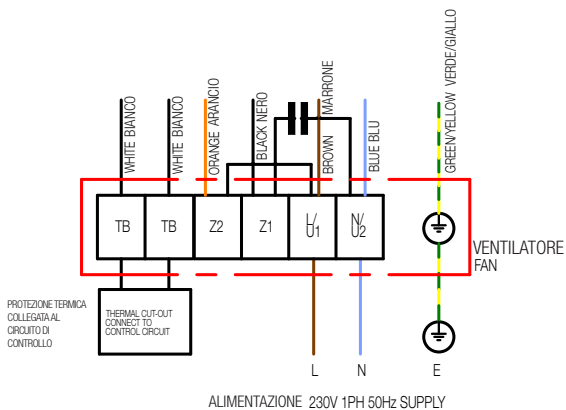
WHITE BIANCO
WHITE BIANCO
ORANGE ARANCIO
BLACK NERO
BROWN MARRONE
BLUE BLU
GREEN/YELLOW VERDE/GIALLO

TB
TB
Z2
Z1
U1
U2

VENTILATORE
FAN

PROTEZIONE TERMICA COLLEGATA AL CIRCUITO DI CONTROLLO

THERMAL CUT-OUT CONNECT TO CONTROL CIRCUIT

L
N
E

ALIMENTAZIONE 230V 1PH 50Hz SUPPLY